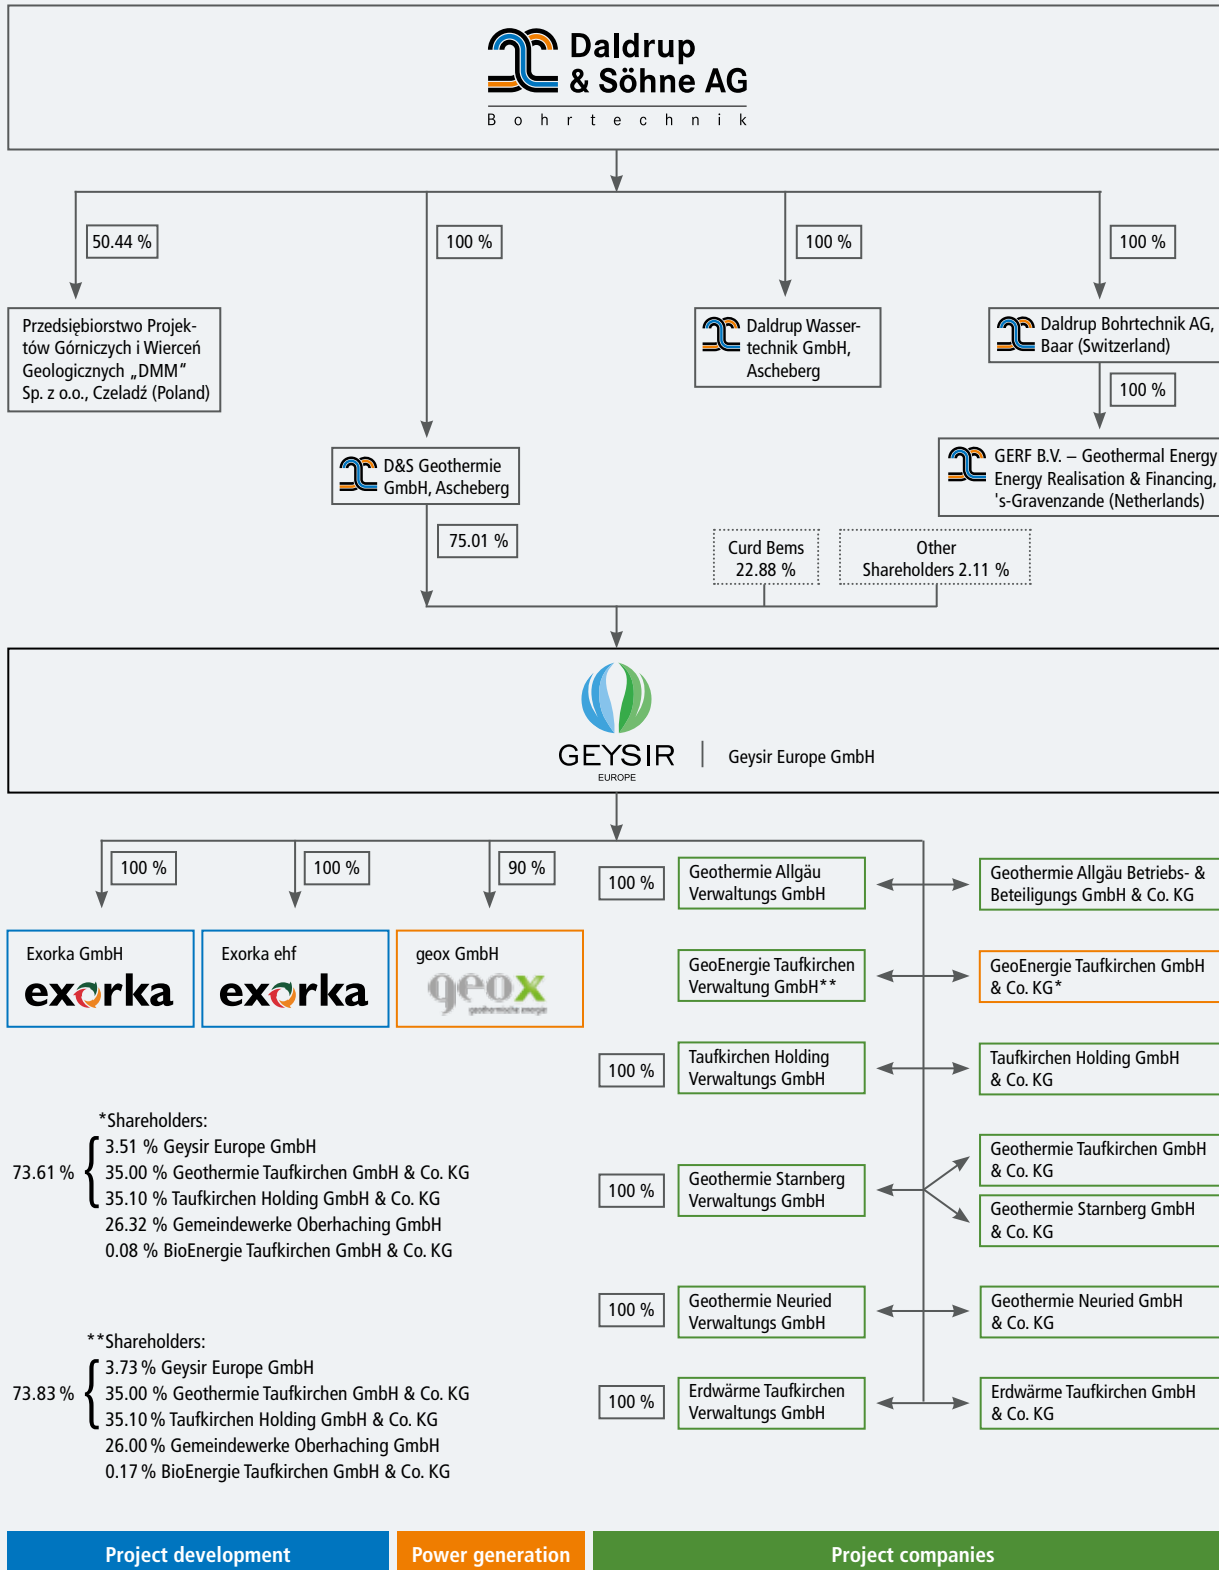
Daldrup & Söhne AG
Bohrtechnik

50.44 %

Przedsiębiorstwo Projektów Górniczych i Wierceń Geologicznych „DMM" Sp. z o.o., Czeladź (Poland)

100 %

D&S Geothermie GmbH, Ascheberg

75.01 %

100 %

Daldrup Wassertechnik GmbH, Ascheberg

100 %

Daldrup Bohrtechnik AG, Baar (Switzerland)

100 %

GERF B.V. – Geothermal Energy Energy Realisation & Financing, 's-Gravenzande (Netherlands)

Curd Bems 22.88 %

Other Shareholders 2.11 %

GEYSIR EUROPE | Geysir Europe GmbH

100 %

Exorka GmbH
exorka

100 %

Exorka ehf
exorka

90 %

geox GmbH
geox
geothermische energie

100 %

Geothermie Allgäu Verwaltungs GmbH

Geothermie Allgäu Betriebs- & Beteiligungs GmbH & Co. KG

GeoEnergie Taufkirchen Verwaltung GmbH**

GeoEnergie Taufkirchen GmbH & Co. KG*

100 %

Taufkirchen Holding Verwaltungs GmbH

Taufkirchen Holding GmbH & Co. KG

*Shareholders:
73.61 % { 3.51 % Geysir Europe GmbH
35.00 % Geothermie Taufkirchen GmbH & Co. KG
35.10 % Taufkirchen Holding GmbH & Co. KG }
26.32 % Gemeindewerke Oberhaching GmbH
0.08 % BioEnergie Taufkirchen GmbH & Co. KG

100 %

Geothermie Starnberg Verwaltungs GmbH

Geothermie Taufkirchen GmbH & Co. KG

Geothermie Starnberg GmbH & Co. KG

100 %

Geothermie Neuried Verwaltungs GmbH

Geothermie Neuried GmbH & Co. KG

**Shareholders:
73.83 % { 3.73 % Geysir Europe GmbH
35.00 % Geothermie Taufkirchen GmbH & Co. KG
35.10 % Taufkirchen Holding GmbH & Co. KG }
26.00 % Gemeindewerke Oberhaching GmbH
0.17 % BioEnergie Taufkirchen GmbH & Co. KG

100 %

Erdwärme Taufkirchen Verwaltungs GmbH

Erdwärme Taufkirchen GmbH & Co. KG

Project development
Power generation
Project companies